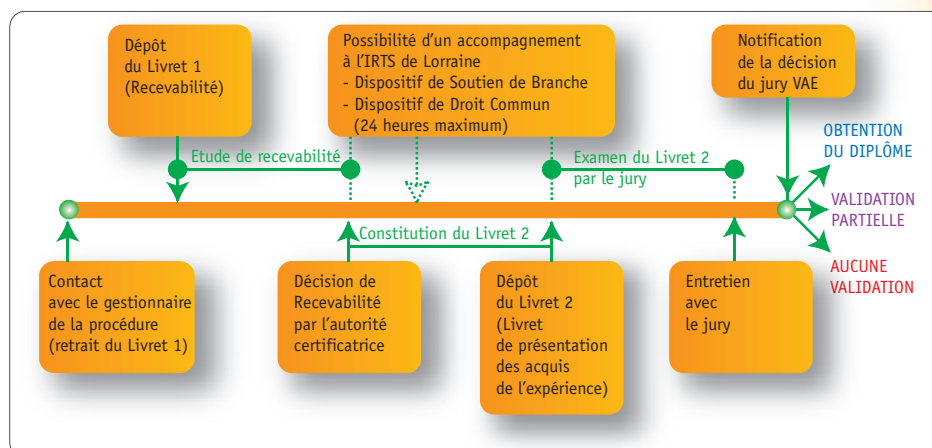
Dépôt du Livret 1 (Recevabilité)

Possibilité d'un accompagnement à l'IRTS de Lorraine
- Dispositif de Soutien de Branche
- Dispositif de Droit Commun
(24 heures maximum)

Notification de la décision du jury VAE

Etude de recevabilité

Examen du Livret 2 par le jury

OBTENTION DU DIPLÔME

VALIDATION PARTIELLE

AUCUNE VALIDATION

Constitution du Livret 2

Contact avec le gestionnaire de la procédure (retrait du Livret 1)

Décision de Recevabilité par l'autorité certificatrice

Dépôt du Livret 2 (Livret de présentation des acquis de l'expérience)

Entretien avec le jury